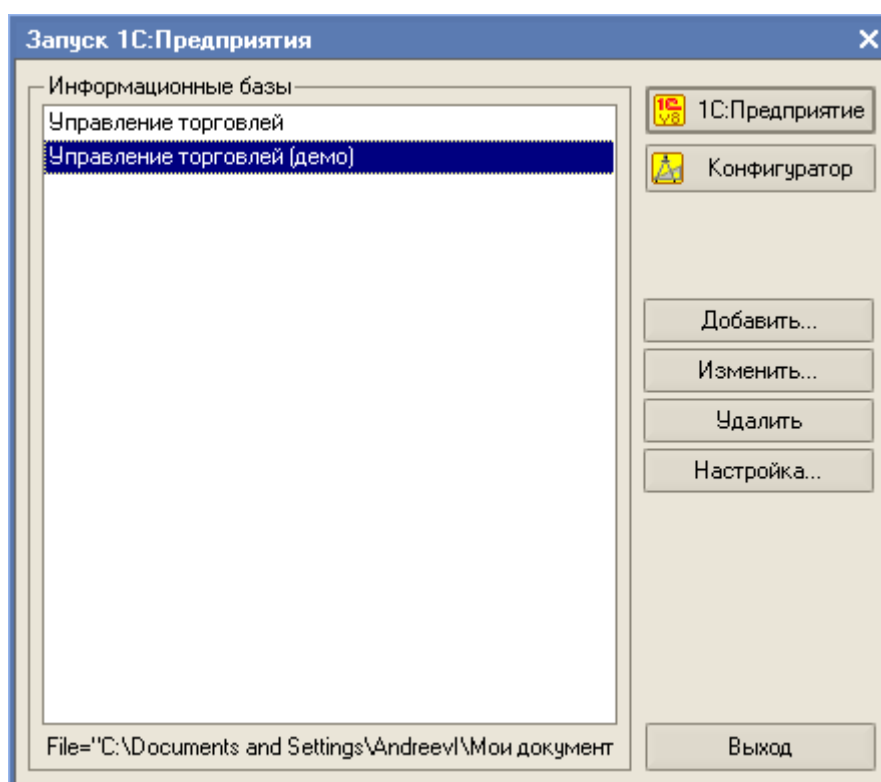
Запуск 1С:Предприятия

Информационные базы

Управление торговлей

Управление торговлей (демо)

1С:Предприятие

Конфигуратор

Добавить...

Изменить...

Удалить

Настройка...

File="C:\Documents and Settings\AndreevI\Мои документ

Выход